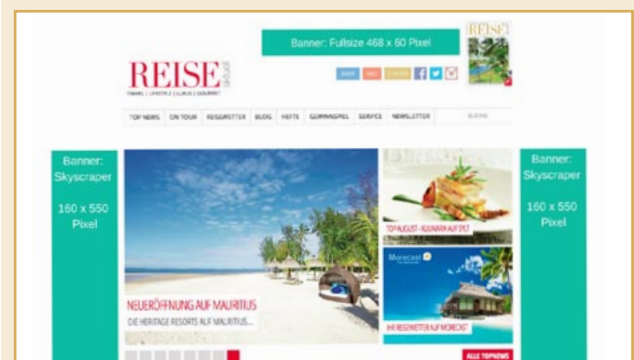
Banner: Fullsize 468 x 60 Pixel

REISE
FAMILIE | LIFESTYLE | LUXUS | GOURMET

TOP NEWS | ON TOUR | REISEWETTER | BLOG | HEFTE | GEWINNSPIEL | SERVICE | NEWSLETTER | SUCHE

Banner: Skyscraper

160 x 550 Pixel

Banner: Skyscraper

160 x 550 Pixel

NEUERÖFFNUNG AUF MAURITIUS
DIE HERITAGE RESORTS AUF MAURITIUS...

TOP AUGUST - KULINARIK AUF SYLT

Morecast

IHR REISEWETTER AUF MORECAST

ALLE TOPNEWS